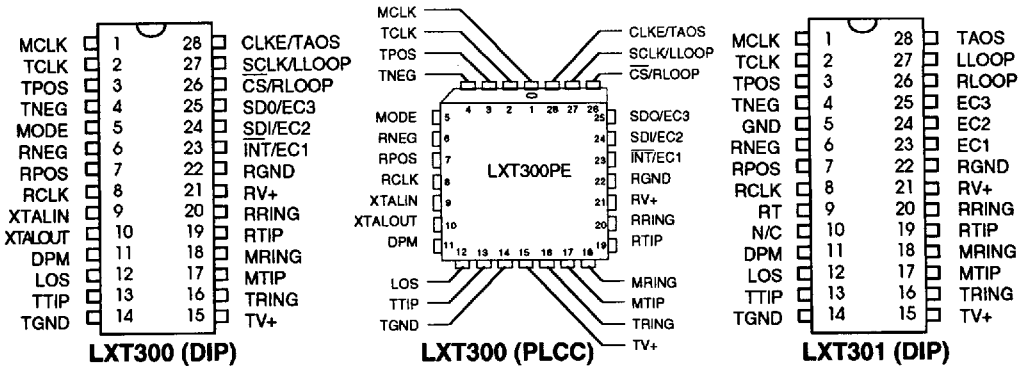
MCLK 1 28 CLKE/TAOS
TCLK 2 27 $\overline{SCLK}$/LLOOP
TPOS 3 26 $\overline{CS}$/RLOOP
TNEG 4 25 SD0/EC3
MODE 5 24 $\overline{SDI}$/EC2
RNEG 6 23 $\overline{INT}$/EC1
RPOS 7 22 RGND
RCLK 8 21 RV+
XTALIN 9 20 RRING
XTALOUT 10 19 RTIP
DPM 11 18 MRING
LOS 12 17 MTIP
TTIP 13 16 TRING
TGND 14 15 TV+
LXT300 (DIP)

MCLK
TCLK
TPOS
TNEG
CLKE/TAOS
SCLK/LLOOP
$\overline{CS}$/RLOOP
4 3 2 1 28 27 26
MODE 5
RNEG 6
RPOS 7
RCLK 8
XTALIN 9
XTALOUT 10
DPM 11
25 SDO/EC3
24 SDI/EC2
23 $\overline{INT}$/EC1
22 RGND
21 RV+
20 RRING
19 RTIP
LXT300PE
12 13 14 15 16 17 18
LOS
TTIP
TGND
MRING
MTIP
TRING
TV+
LXT300 (PLCC)

MCLK 1 28 TAOS
TCLK 2 27 LLOOP
TPOS 3 26 RLOOP
TNEG 4 25 EC3
GND 5 24 EC2
RNEG 6 23 EC1
RPOS 7 22 RGND
RCLK 8 21 RV+
RT 9 20 RRING
N/C 10 19 RTIP
DPM 11 18 MRING
LOS 12 17 MTIP
TTIP 13 16 TRING
TGND 14 15 TV+
LXT301 (DIP)